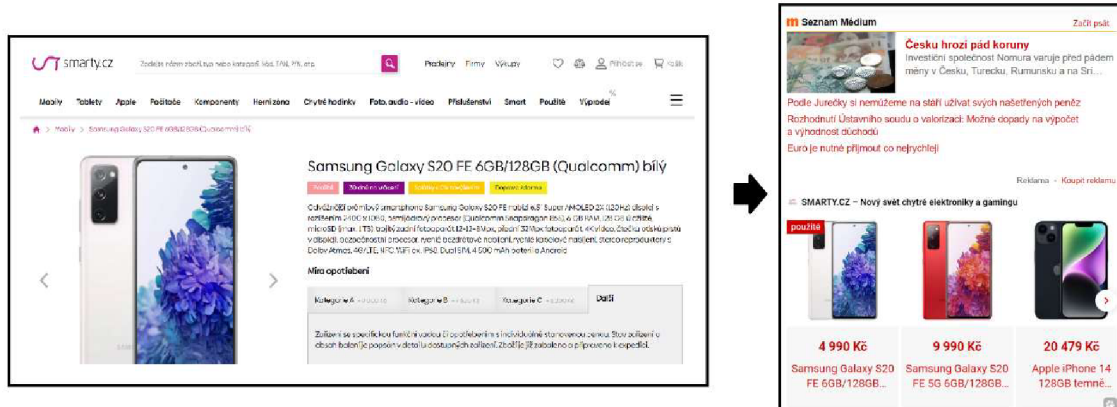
smarty.cz

Zadejte název zboží, typ nebo kategorii, kód, EAN, PN, atp.

Prodejny Firmy Výkup

Přihlásit Košík

Mobily Tablety Apple Počítače Komponenty Herní zóna Chytré hodinky Foto, audio - video Příslušenství Smart Použité Výprodej

Mobily > Samsung Galaxy S20 FE 6GB/128GB (Qualcomm) bílý

Samsung Galaxy S20 FE 6GB/128GB (Qualcomm) bílý

Použité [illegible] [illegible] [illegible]

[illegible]

Míra opotřebení

Kategorie A Kategorie B Kategorie C Další

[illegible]

m Seznam Médium

Začít psát

Česku hrozí pád koruny

Investiční společnost Nomura varuje před pádem měny v Česku, Turecku, Rumunsku a na Sri...

Podle Jurečky si nemůžeme na stáří užívat svých našetřených peněz

Rozhodnutí Ústavního soudu o valorizaci: Možné dopady na výpočet a výhodnost důchodů

Euro je nutné přijmout co nejrychleji

Reklama · Koupit reklamu

SMARTY.CZ – Nový svět chytré elektroniky a gamingu

použité

4 990 Kč
Samsung Galaxy S20 FE 6GB/128GB...

9 990 Kč
Samsung Galaxy S20 FE 5G 6GB/128GB...

20 479 Kč
Apple iPhone 14 128GB temně...